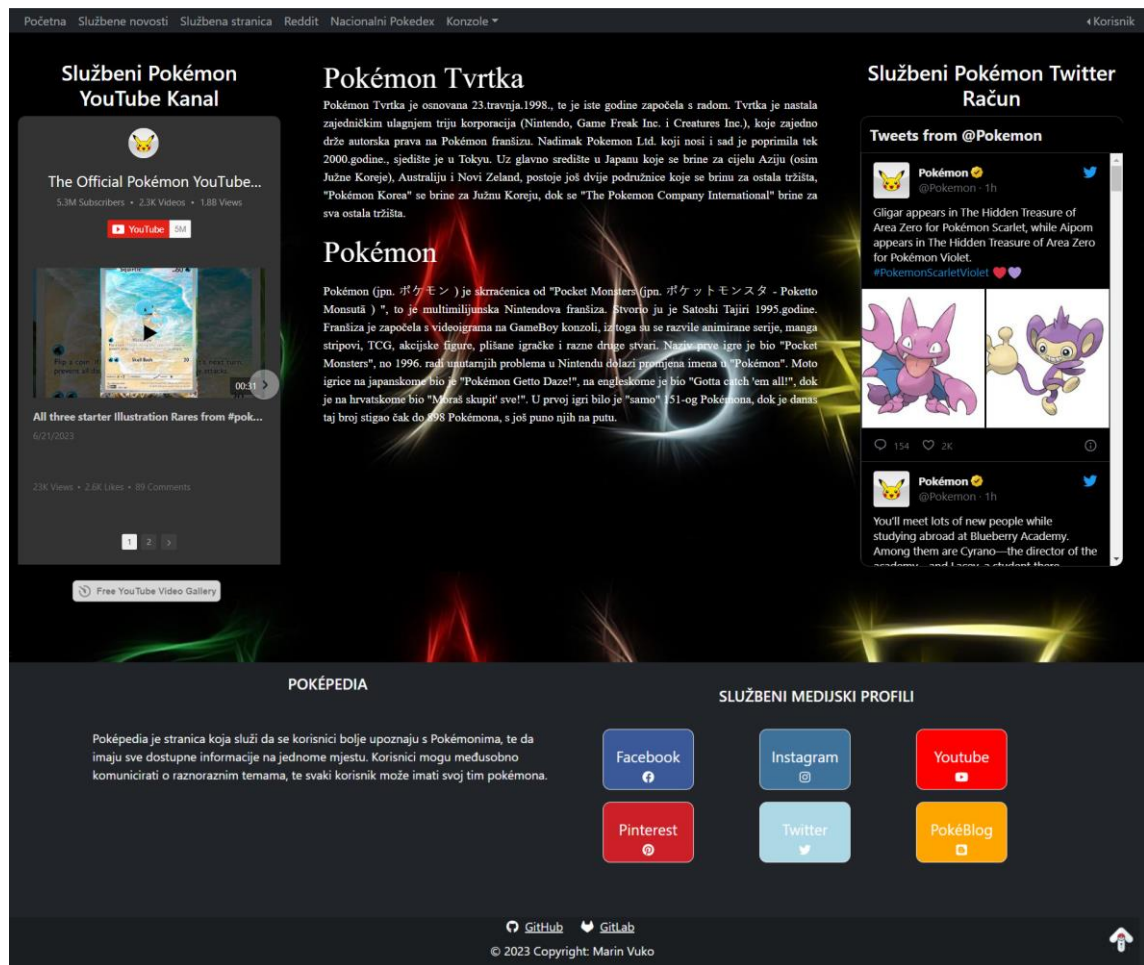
Početna Službene novosti Službena stranica Reddit Nacionalni Pokedex Konzole ▾

◂ Korisnik

Službeni Pokémon YouTube Kanal

The Official Pokémon YouTube...

5.3M Subscribers • 2.3K Videos • 1.8B Views

YouTube 5M

00:31

All three starter Illustration Rares from #pok...

6/21/2023

23K Views • 2.6K Likes • 89 Comments

1 2 ›

Free YouTube Video Gallery

Pokémon Tvrtka

Pokémon Tvrtka je osnovana 23.travnja.1998., te je iste godine započela s radom. Tvrtka je nastala zajedničkim ulaganjem triju korporacija (Nintendo, Game Freak Inc. i Creatures Inc.), koje zajedno drže autorska prava na Pokémon franšizu. Nadimak Pokemon Ltd. koji nosi i sad je poprimila tek 2000.godine., sjedište je u Tokyu. Uz glavno središte u Japanu koje se brine za cijelu Aziju (osim Južne Koreje), Australiju i Novi Zeland, postoje još dvije podružnice koje se brinu za ostala tržišta, "Pokémon Korea" se brine za Južnu Koreju, dok se "The Pokemon Company International" brine za sva ostala tržišta.

Pokémon

Pokémon (jpn. ポケモン ) je skraćenica od "Pocket Monsters (jpn. ポケットモンスタ - Poketto Monsutā ) ", to je multimilijunska Nintendova franšiza. Stvorio ju je Satoshi Tajiri 1995.godine. Franšiza je započela s videoigrama na GameBoy konzoli, iz toga su se razvile animirane serije, manga stripovi, TCG, akcijske figure, plišane igračke i razne druge stvari. Naziv prve igre je bio "Pocket Monsters", no 1996. radi unutarnjih problema u Nintendu dolazi promjena imena u "Pokémon". Moto igrice na japanskome bio je "Pokémon Getto Daze!", na engleskome je bio "Gotta catch 'em all!", dok je na hrvatskome bio "Moraš skupit' sve!". U prvoj igri bilo je "samo" 151-og Pokémona, dok je danas taj broj stigao čak do 898 Pokémona, s još puno njih na putu.

Službeni Pokémon Twitter Račun

Tweets from @Pokemon

Pokémon
@Pokemon · 1h

Gligar appears in The Hidden Treasure of Area Zero for Pokémon Scarlet, while Aipom appears in The Hidden Treasure of Area Zero for Pokémon Violet. #PokemonScarletViolet

154 2K

Pokémon
@Pokemon · 1h

You'll meet lots of new people while studying abroad at Blueberry Academy. Among them are Cyrano—the director of the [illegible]

POKÉPEDIA

Poképedia je stranica koja služi da se korisnici bolje upoznaju s Pokémonima, te da imaju sve dostupne informacije na jednome mjestu. Korisnici mogu međusobno komunicirati o raznoraznim temama, te svaki korisnik može imati svoj tim pokémona.

SLUŽBENI MEDIJSKI PROFILI

Facebook
Instagram
Youtube
Pinterest
Twitter
PokéBlog

GitHub GitLab

© 2023 Copyright: Marin Vuko